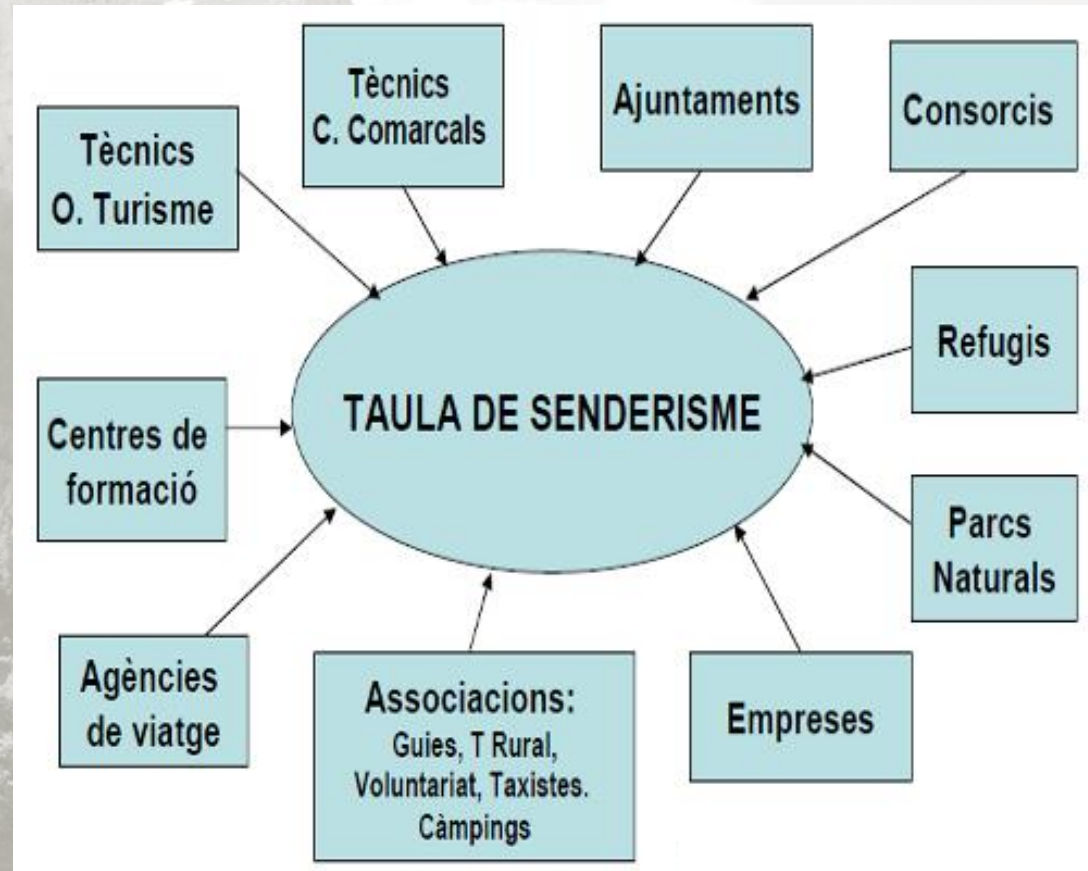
Tècnics C. Comarcals

Ajuntaments

Consorcis

Tècnics O. Turisme

Refugis

TAULA DE SENDERISME

Centres de formació

Parcs Naturals

Agències de viatge

Associacions: Guies, T Rural, Voluntariat, Taxistes. Càmpings

Empreses